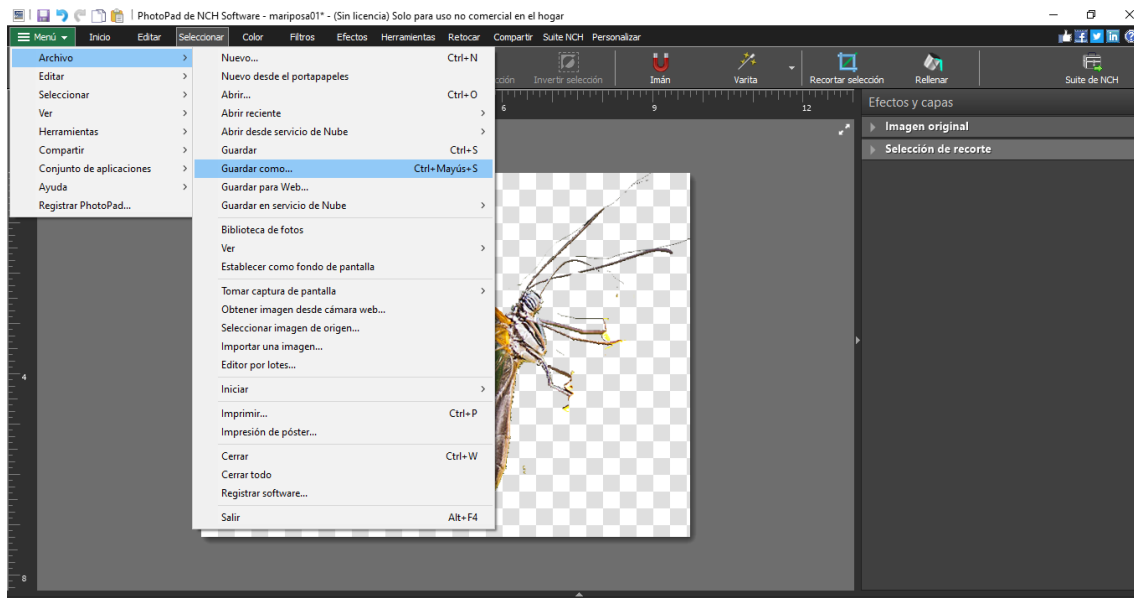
PhotoPad de NCH Software - mariposa01* - (Sin licencia) Solo para uso no comercial en el hogar

Menú Inicio Editar Seleccionar Color Filtros Efectos Herramientas Retocar Compartir Suite NCH Personalizar

cción Invertir selección Imán Varita Recortar selección Rellenar Suite de NCH

Archivo
Editar
Seleccionar
Ver
Herramientas
Compartir
Conjunto de aplicaciones
Ayuda
Registrar PhotoPad...

Nuevo... Ctrl+N
Nuevo desde el portapapeles
Abrir... Ctrl+O
Abrir reciente
Abrir desde servicio de Nube
Guardar Ctrl+S
Guardar como... Ctrl+Mayús+S
Guardar para Web...
Guardar en servicio de Nube
Biblioteca de fotos
Ver
Establecer como fondo de pantalla
Tomar captura de pantalla
Obtener imagen desde cámara web...
Seleccionar imagen de origen...
Importar una imagen...
Editor por lotes...
Iniciar
Imprimir... Ctrl+P
Impresión de póster...
Cerrar Ctrl+W
Cerrar todo
Registrar software...
Salir Alt+F4

Efectos y capas
Imagen original
Selección de recorte

6 9 12
4
8